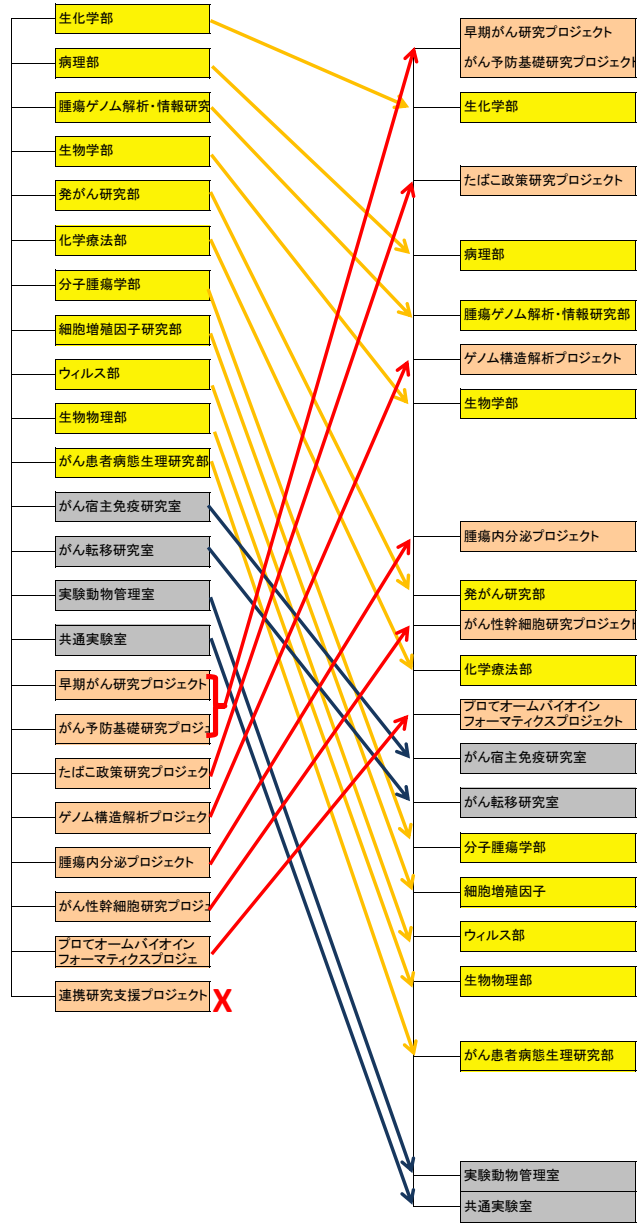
生化学部
病理部
腫瘍ゲノム解析・情報研究
生物学部
発がん研究部
化学療法部
分子腫瘍学部
細胞増殖因子研究部
ウィルス部
生物物理部
がん患者病態生理研究部
がん宿主免疫研究室
がん転移研究室
実験動物管理室
共通実験室
早期がん研究プロジェクト
がん予防基礎研究プロジェ
たばこ政策研究プロジェク
ゲノム構造解析プロジェク
腫瘍内分泌プロジェクト
がん性幹細胞研究プロジェ
プロてオームバイオイン フォーマティクスプロジェ
連携研究支援プロジェクト
X

早期がん研究プロジェクト
がん予防基礎研究プロジェクト
生化学部
たばこ政策研究プロジェクト
病理部
腫瘍ゲノム解析・情報研究部
ゲノム構造解析プロジェクト
生物学部
腫瘍内分泌プロジェクト
発がん研究部
がん性幹細胞研究プロジェクト
化学療法部
プロてオームバイオイン フォーマティクスプロジェクト
がん宿主免疫研究室
がん転移研究室
分子腫瘍学部
細胞増殖因子
ウィルス部
生物物理部
がん患者病態生理研究部
実験動物管理室
共通実験室